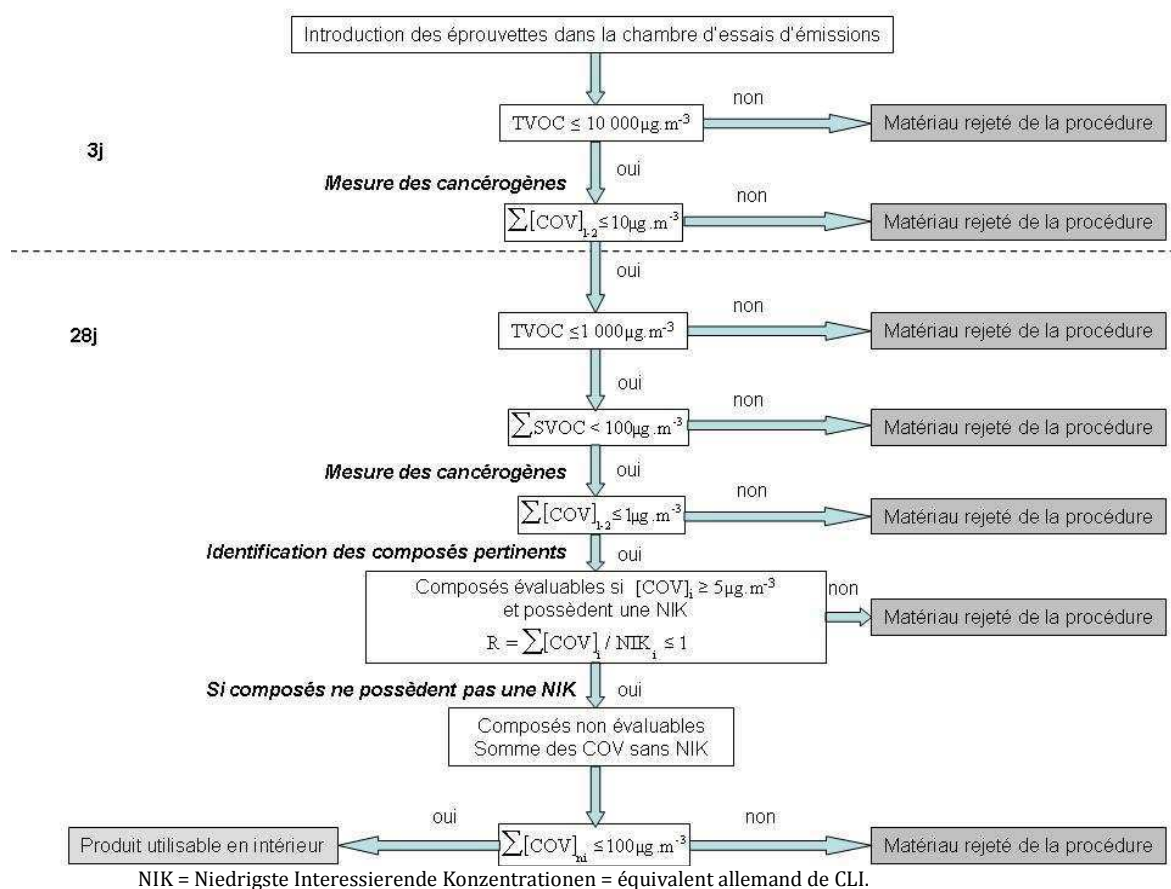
Introduction des éprouvettes dans la chambre d'essais d'émissions

3j

$TVOC \leq 10\,000 \mu g.m^{-3}$

non

Matériau rejeté de la procédure

oui

Mesure des cancérogènes

$\sum[COV]_{1-2} \leq 10 \mu g.m^{-3}$

non

Matériau rejeté de la procédure

oui

28j

$TVOC \leq 1\,000 \mu g.m^{-3}$

non

Matériau rejeté de la procédure

oui

$\sum SVOC < 100 \mu g.m^{-3}$

non

Matériau rejeté de la procédure

Mesure des cancérogènes

oui

$\sum[COV]_{1-2} \leq 1 \mu g.m^{-3}$

non

Matériau rejeté de la procédure

Identification des composés pertinents

oui

Composés évaluables si $[COV]_i \geq 5 \mu g.m^{-3}$ et possèdent une NIK

$R = \sum[COV]_i / NIK_i \leq 1$

non

Matériau rejeté de la procédure

Si composés ne possèdent pas une NIK

oui

Composés non évaluables
Somme des COV sans NIK

oui

Produit utilisable en intérieur

$\sum[COV]_{ni} \leq 100 \mu g.m^{-3}$

non

Matériau rejeté de la procédure

NIK = Niedrigste Interessierende Konzentrationen = équivalent allemand de CLI.